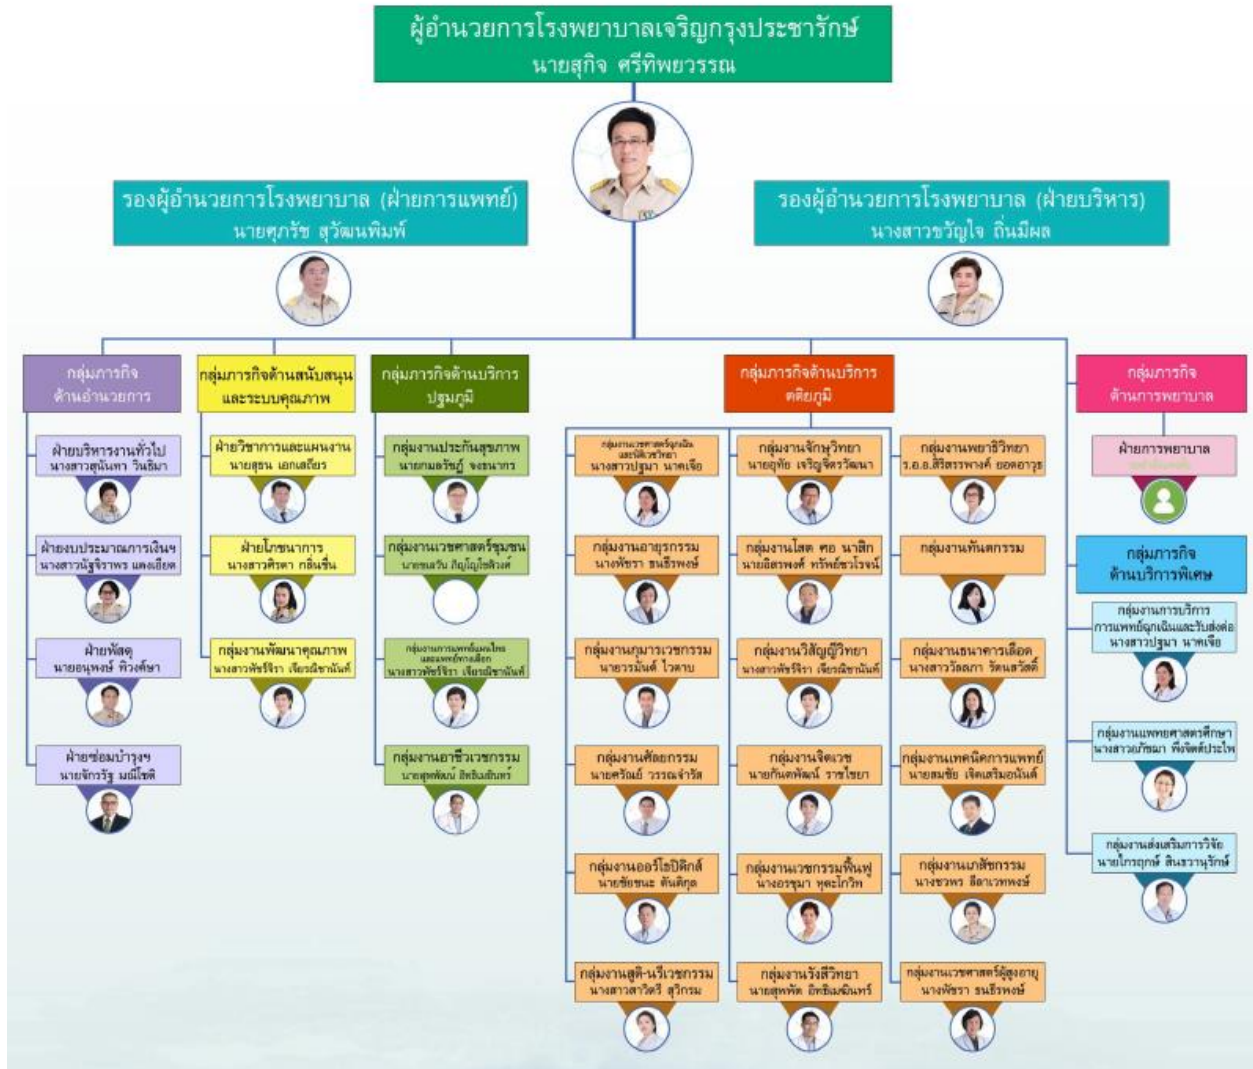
ผู้อำนวยการโรงพยาบาลเจริญกรุงประชารักษ์
นายสุกิจ ศรีทิพยวรรณ

รองผู้อำนวยการโรงพยาบาล (ฝ่ายการแพทย์)
นายศุภรัช สุวัฒนพิมพ์

รองผู้อำนวยการโรงพยาบาล (ฝ่ายบริหาร)
นางสาวขวัญใจ ถิ่นมีผล

กลุ่มภารกิจ ด้านอำนวยการ

ฝ่ายบริหารงานทั่วไป
นางสาวสุนันทา วินธิมา

ฝ่ายงบประมาณการเงินฯ
นางสาวนัฐจิราพร แตงเอียด

ฝ่ายพัสดุ
นายอนุพงษ์ พิวศักดิ์

ฝ่ายซ่อมบำรุงฯ
นายจักรรัฐ มณีโชติ

กลุ่มภารกิจด้านสนับสนุน และระบบคุณภาพ

ฝ่ายวิชาการและแผนงาน
นายสุรน เอกเสถียร

ฝ่ายโภชนาการ
นางสาวศิรดา กลิ่นชื่น

กลุ่มงานพัฒนาคุณภาพ
นางสาวพัชรีจิรา เจียรณิชานันท์

กลุ่มภารกิจด้านบริการ ปฐมภูมิ

กลุ่มงานประกันสุขภาพ
นายกมลรัชญ์ จงธนาการ

กลุ่มงานเวชศาสตร์ชุมชน
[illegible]

กลุ่มงานการแพทย์แผนไทย และแพทย์ทางเลือก
นางสาวพัชรีจิรา เจียรณิชานันท์

กลุ่มงานอาชีวเวชกรรม
นายสุพพัฒ อิทธิเมธินทร์

กลุ่มภารกิจด้านบริการ ตติยภูมิ

กลุ่มงานเวชศาสตร์ฉุกเฉิน และนิติเวชวิทยา
นางสาวปฐมา นาคเจือ

กลุ่มงานอายุรกรรม
นางพัชรา ธนธีรพงษ์

กลุ่มงานกุมารเวชกรรม
นายธวัชนันท์ ไวคาบ

กลุ่มงานศัลยกรรม
นายศรันย์ วรรณจำรัส

กลุ่มงานออร์โธปิดิกส์
นายชัยชนะ ตันติกุล

กลุ่มงานสูติ-นรีเวชกรรม
นางสาวสาวิตรี สุวิกรม

กลุ่มงานจักษุวิทยา
นายฤทัย เจริญจิตรวัฒนา

กลุ่มงานโสต ศอ นาสิก
นายอิสรพงศ์ ทรัพย์ชวโรจน์

กลุ่มงานวิสัญญีวิทยา
นางสาวพัชรีจิรา เจียรณิชานันท์

กลุ่มงานจิตเวช
นายกันตพัฒน์ ราชไชยา

กลุ่มงานเวชกรรมฟื้นฟู
นางอรุณา ทุละโภชิษ

กลุ่มงานรังสีวิทยา
นายสุพพัฒ อิทธิเมธินทร์

กลุ่มงานพยาธิวิทยา
ร.อ.อ.สิริศรพงศ์ ยอดอายุ

กลุ่มงานทันตกรรม

กลุ่มงานธนาคารเลือด
นางสาววัลลภา รัตนสวัสดิ์

กลุ่มงานเทคนิคการแพทย์
นายสมชัย เจิดเสริมอนันต์

กลุ่มงานเภสัชกรรม
นางชวพร ลือาเวทพงศ์

กลุ่มงานเวชศาสตร์ผู้สูงอายุ
นางพัชรา ธนธีรพงษ์

กลุ่มภารกิจ ด้านการพยาบาล

ฝ่ายการพยาบาล
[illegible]

กลุ่มภารกิจ ด้านบริการพิเศษ

กลุ่มงานการบริการ การแพทย์ฉุกเฉินและรับส่งต่อ
นางสาวปฐมา นาคเจือ

กลุ่มงานแพทยศาสตรศึกษา
นางสาวภัชฌา พึ่งจิตต์ประไพ

กลุ่มงานส่งเสริมการวิจัย
นายไกรฤกษ์ สินธวานุรักษ์